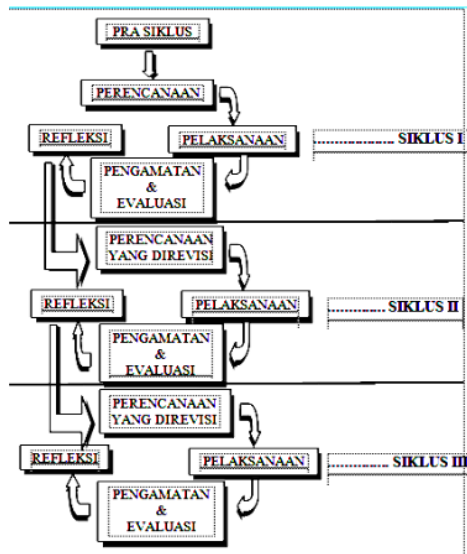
PRA SIKLUS

PERENCANAAN

REFLEKSI

PELAKSANAAN

SIKLUS I

PENGAMATAN & EVALUASI

PERENCANAAN YANG DIREVISI

REFLEKSI

PELAKSANAAN

SIKLUS II

PENGAMATAN & EVALUASI

PERENCANAAN YANG DIREVISI

REFLEKSI

PELAKSANAAN

SIKLUS III

PENGAMATAN & EVALUASI